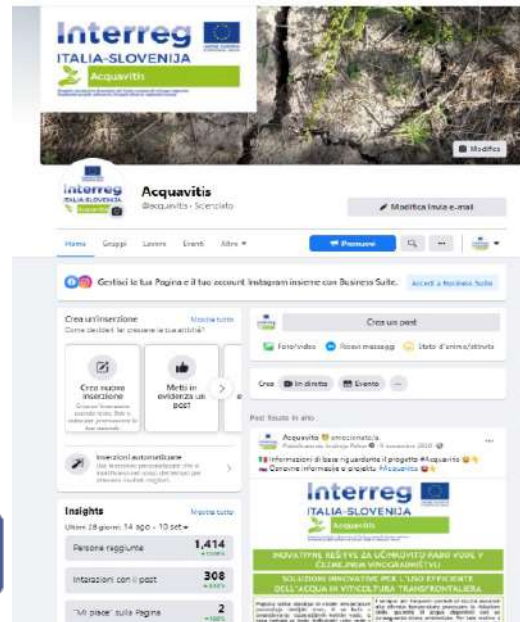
Interreg
ITALIA-SLOVENIJA
Acquavitis

Modifica

Interreg
ITALIA-SLOVENIJA
Acquavitis

Acquavitis
@acquavitis · Scienziato

Modifica invia e-mail

Home Gruppi Lavoro Eventi Altro

Promuovi

Gestisci la tua Pagina e il tuo account Instagram insieme con Business Suite.

Accedi a Business Suite

Crea un'inserzione
Mostra tutte
Come desideri far crescere la tua attività?

Crea nuova inserzione

Metti in evidenza un post

Inserzioni automatizzate

Insights
Mostra tutte
Ultimi 28 giorni: 14 ago - 10 set

Persone raggiunte
1.414

Interazioni con i post
308

"Mi piace" sulla Pagina
2

Crea un post

Foto/video
Ricevi messaggi
Stato d'animo/attività

Crea
In diretta
Evento

Post fissato in alto

Acquavitis è emozionato/a.
Pubblicato da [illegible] · 9 novembre 2020

Informazioni di base riguardanti il progetto #Acquavitis
Osnovne informacije o projektu #Acquavitis

Interreg
ITALIA-SLOVENIJA
Acquavitis

INOVATIVNE REŠITVE ZA UČINKOVITO RABO VODE V ČEZMEJNEM VINOGRADNIŠTVU
SOLUZIONI INNOVATIVE PER L'USO EFFICIENTE DELL'ACQUA IN VITICOLTURA TRANSFRONTALIERA